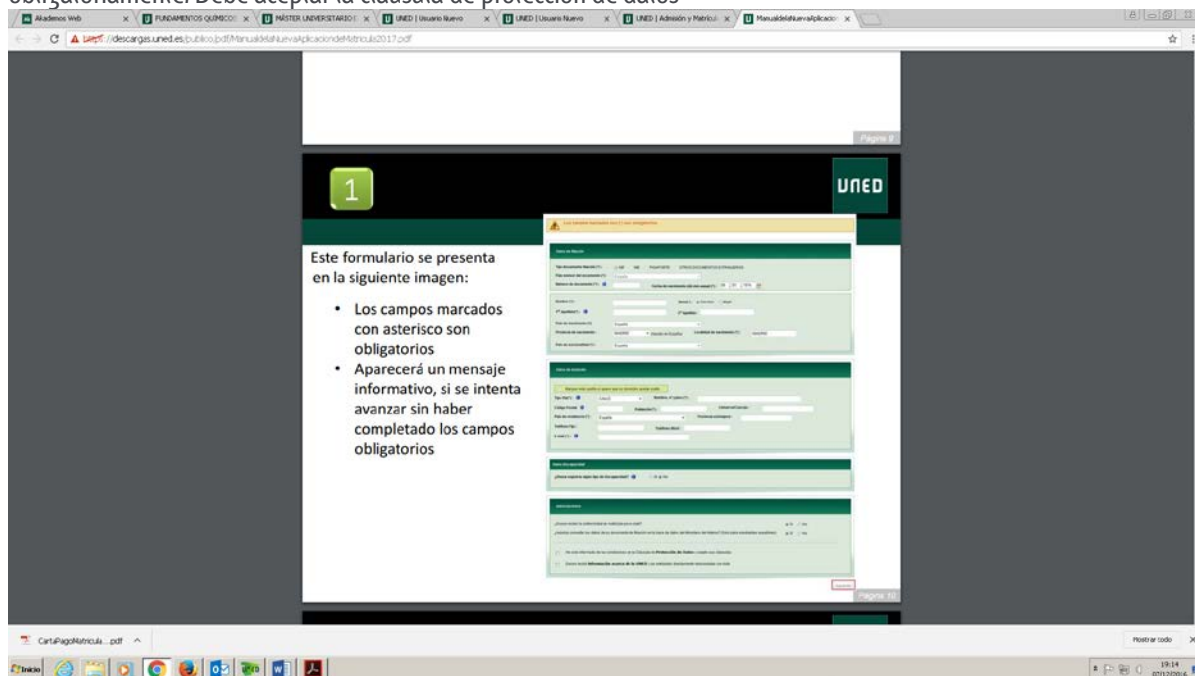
obligatoriamente. Debe aceptar la cláusula de protección de datos

Akademos Web
FUNDAMENTOS QUÍMICOS
MÁSTER UNIVERSITARIO E
UNED | Usuario Nuevo
UNED | Usuario Nuevo
UNED | Admisión y Matrícula
ManualdelaNuevaAplicacion

https://descargas.uned.es/publico/pdf/ManualdelaNuevaAplicaciondeMatricula2017.pdf

Página 9

1

UNED

Este formulario se presenta en la siguiente imagen:

• Los campos marcados con asterisco son obligatorios
• Aparecerá un mensaje informativo, si se intenta avanzar sin haber completado los campos obligatorios

Página 10

CartaPagoMatricula....pdf

Mostrar todo

Inicio

19:14
07/12/2016